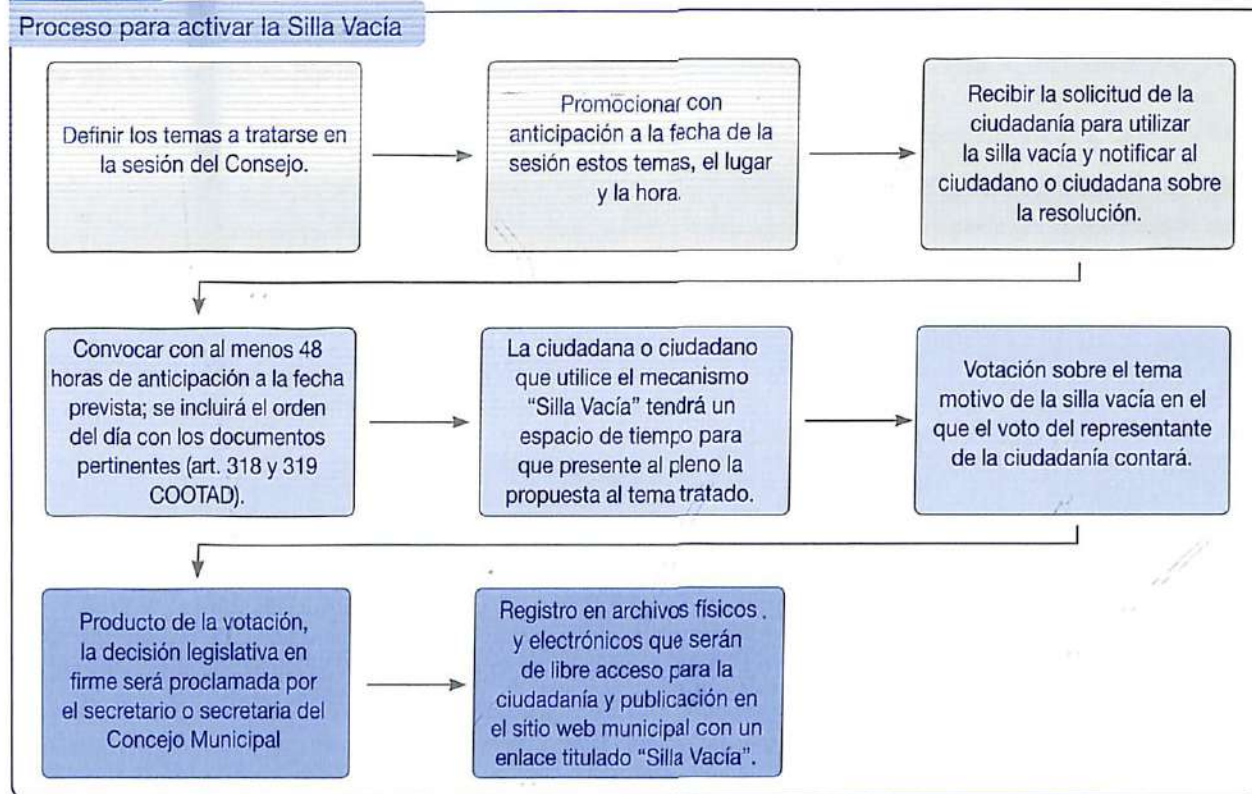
Proceso para activar la Silla Vacía

Definir los temas a tratarse en la sesión del Consejo.

Promocionar con anticipación a la fecha de la sesión estos temas, el lugar y la hora.

Recibir la solicitud de la ciudadanía para utilizar la silla vacía y notificar al ciudadano o ciudadana sobre la resolución.

Convocar con al menos 48 horas de anticipación a la fecha prevista; se incluirá el orden del día con los documentos pertinentes (art. 318 y 319 COOTAD).

La ciudadana o ciudadano que utilice el mecanismo "Silla Vacía" tendrá un espacio de tiempo para que presente al pleno la propuesta al tema tratado.

Votación sobre el tema motivo de la silla vacía en el que el voto del representante de la ciudadanía contará.

Producto de la votación, la decisión legislativa en firme será proclamada por el secretario o secretaria del Concejo Municipal

Registro en archivos físicos y electrónicos que serán de libre acceso para la ciudadanía y publicación en el sitio web municipal con un enlace titulado "Silla Vacía".